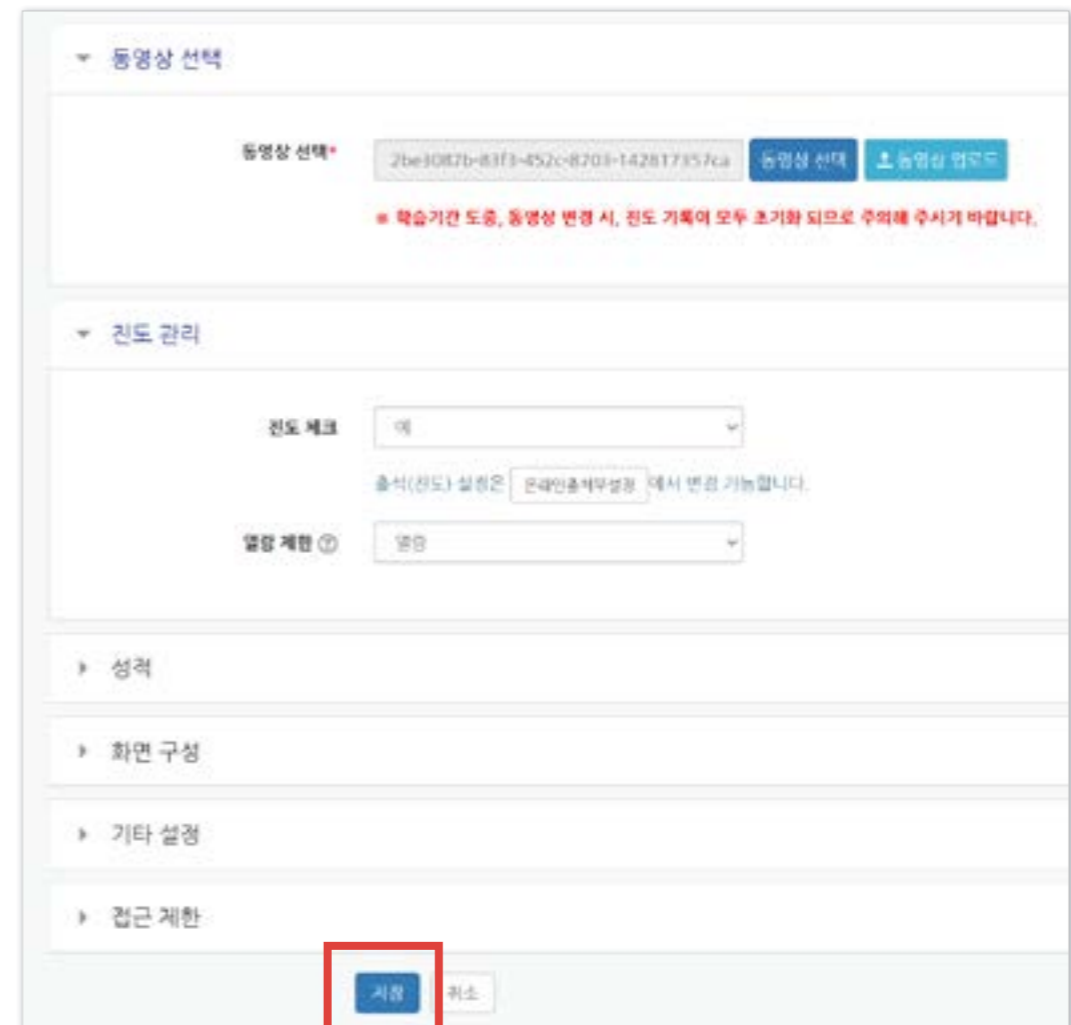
동영상 선택

동영상 선택*

2be3087b-83f3-452c-8703-142817357ca

동영상 선택

동영상 업로드

※ 학습기간 도중, 동영상 변경 시, 진도 기록이 모두 초기화 되므로 주의해 주시기 바랍니다.

진도 관리

진도 체크

예

출석(진도) 설정은 온라인출석부설정 에서 변경 가능합니다.

열람 제한

없음

성적

화면 구성

기타 설정

접근 제한

저장

취소